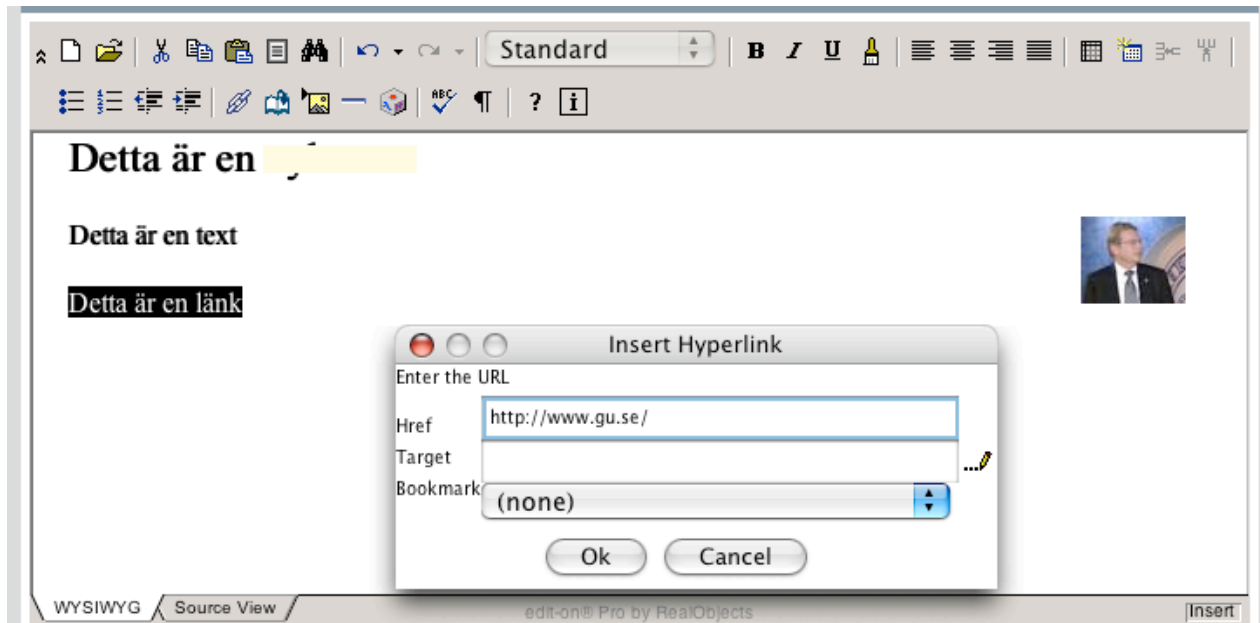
Standard

B I U

ABC ¶ ? i

Detta är en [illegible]

Detta är en text

Detta är en länk

Insert Hyperlink

Enter the URL

Href http://www.gu.se/

Target

Bookmark (none)

Ok Cancel

WYSIWYG Source View

edit-on® Pro by RealObjects

Insert